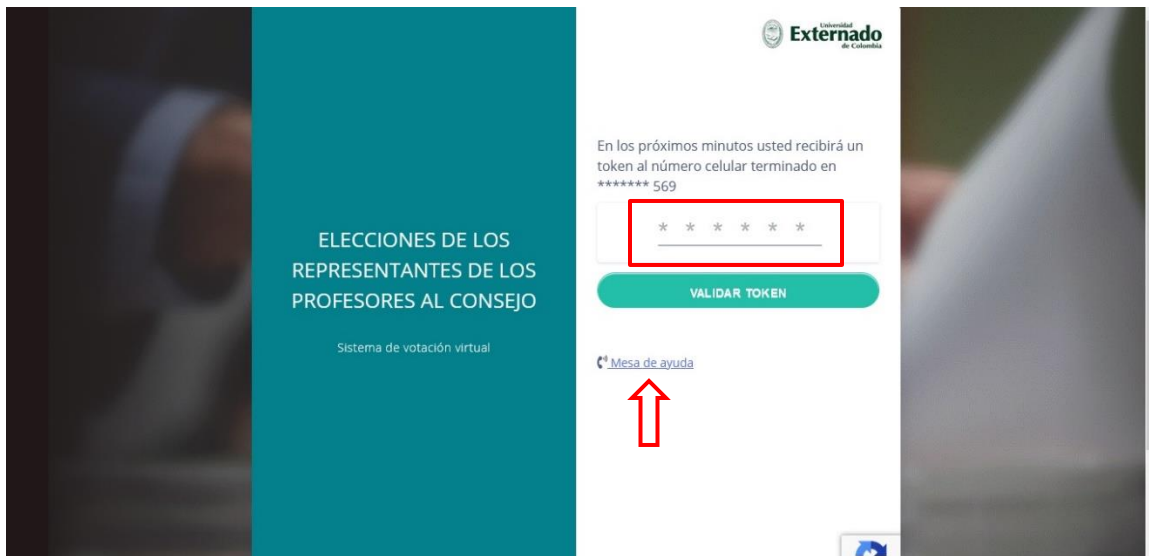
ELECCIONES DE LOS REPRESENTANTES DE LOS PROFESORES AL CONSEJO

Sistema de votación virtual

Universidad Externado de Colombia

En los próximos minutos usted recibirá un token al número celular terminado en ******* 569

* * * * * *

VALIDAR TOKEN

Mesa de ayuda